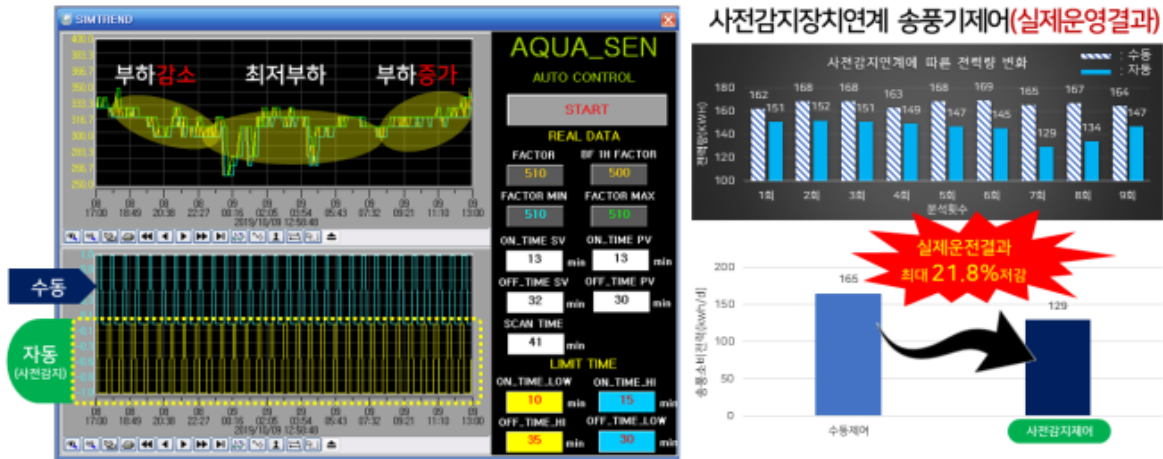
SIMTREND

400.0
383.3
366.7
350.0
333.3
316.7
300.0
283.3
266.7
250.0

부하감소 최저부하 부하증가

08 17:30 | 08 18:49 | 08 20:38 | 08 22:27 | 09 00:16 | 09 02:05 | 09 03:54 | 09 05:43 | 09 07:32 | 09 09:21 | 09 11:10 | 09 13:00

2019/10/09 12:50:40

수동

자동
(사전감지)

08 17:30 | 08 18:49 | 08 20:38 | 08 22:27 | 09 00:16 | 09 02:05 | 09 03:54 | 09 05:43 | 09 07:32 | 09 09:21 | 09 11:10 | 09 13:00

2019/10/09 12:50:40

AQUA_SEN
AUTO CONTROL

START

REAL DATA

FACTOR 510
BF 1H FACTOR 500
FACTOR MIN 510
FACTOR MAX 510

ON_TIME SV 13 min
ON_TIME PV 13 min
OFF_TIME SV 32 min
OFF_TIME PV 30 min
SCAN TIME 41 min

LIMIT TIME

ON_TIME_LOW 10 min
ON_TIME_HI 15 min
OFF_TIME_HI 35 min
OFF_TIME_LOW 30 min

사전감지장치연계 송풍기제어(실제운영결과)

사전감지연계에 따른 전력량 변화

: 수동
: 자동

전력량(KWH)

| | 1회 | 2회 | 3회 | 4회 | 5회 | 6회 | 7회 | 8회 | 9회 |
|---|---|---|---|---|---|---|---|---|---|
| 수동 | 162 | 168 | 168 | 163 | 168 | 169 | 165 | 167 | 164 |
| 자동 | 151 | 152 | 151 | 149 | 147 | 145 | 129 | 134 | 147 |

분석횟수

실제운전결과
최대 21.8%저감

송풍소비전력(kWh/d)

| 수동제어 | 사전감지제어 |
|---|---|
| 165 | 129 |

200
150
100
50
0